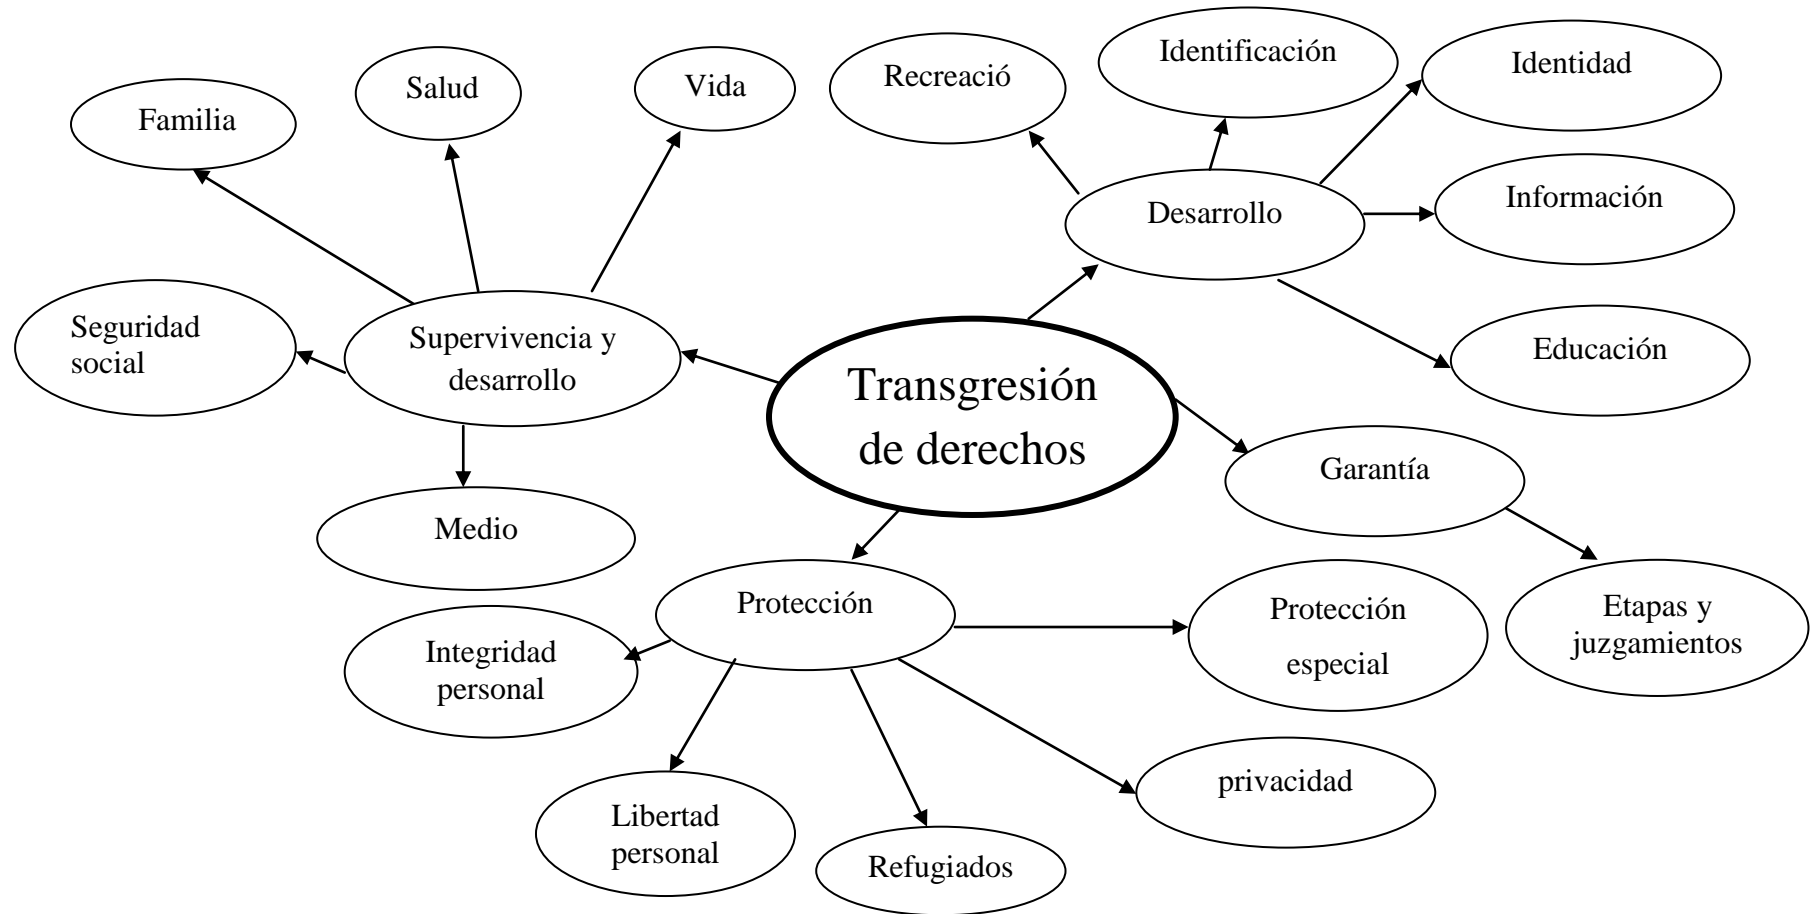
Transgresión de derechos

Supervivencia y desarrollo

Familia

Salud

Vida

Seguridad social

Medio

Desarrollo

Recreació

Identificación

Identidad

Información

Educación

Garantía

Etapas y juzgamientos

Protección

Integridad personal

Libertad personal

Refugiados

privacidad

Protección especial